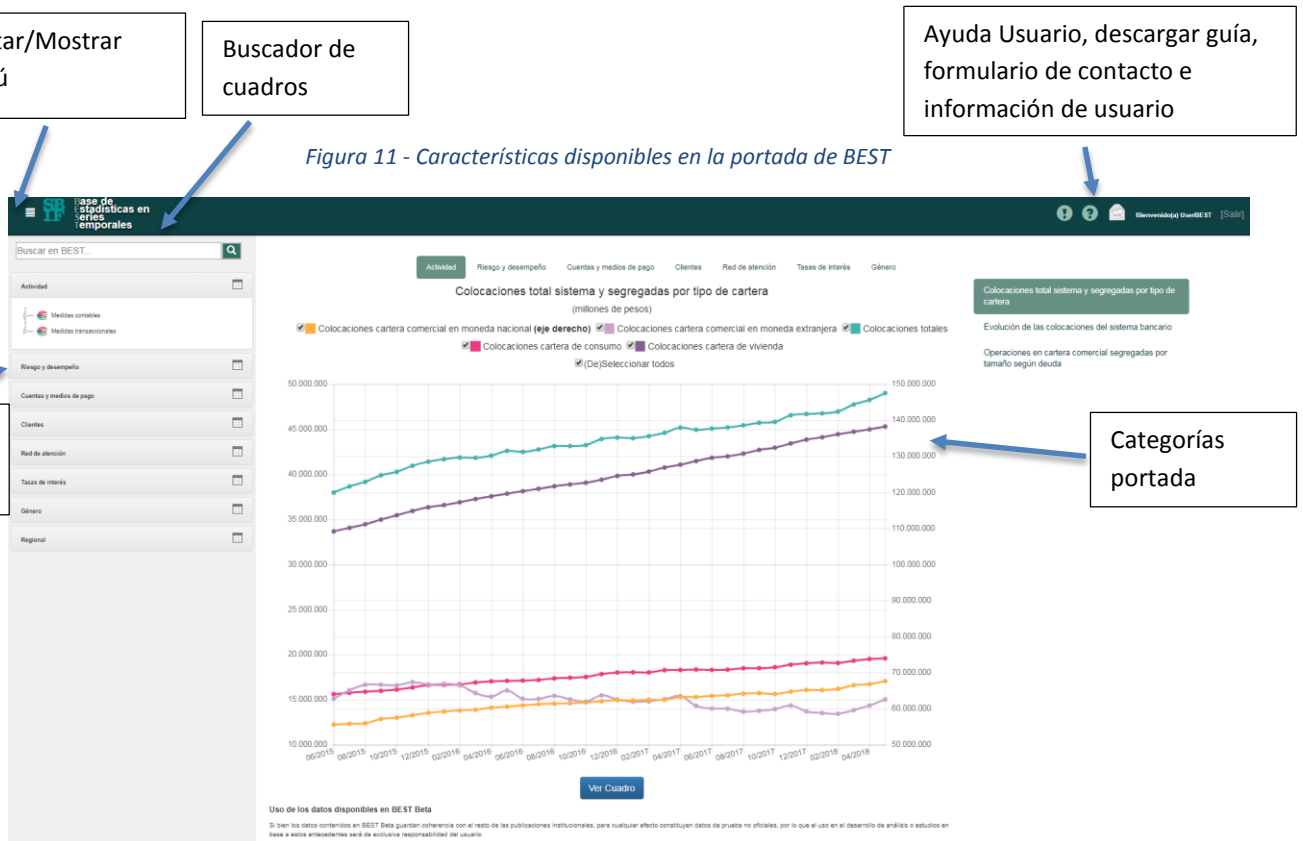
tar/Mostrar
ú

Buscador de cuadros

Ayuda Usuario, descargar guía, formulario de contacto e información de usuario

Figura 11 - Características disponibles en la portada de BEST

SB IF Base de Estadísticas en Series Temporales

Bienvenido(a) UserBEST [Salir]

Buscar en BEST...

Actividad
Medidas contables
Medidas transaccionales
Riesgo y desempeño
Cuentas y medios de pago
Clientes
Red de atención
Tasas de interés
Género
Regional

Actividad | Riesgo y desempeño | Cuentas y medios de pago | Clientes | Red de atención | Tasas de interés | Género

Colocaciones total sistema y segregadas por tipo de cartera
(millones de pesos)

Colocaciones cartera comercial en moneda nacional **(eje derecho)** Colocaciones cartera comercial en moneda extranjera Colocaciones totales Colocaciones cartera de consumo Colocaciones cartera de vivienda
(De)Seleccionar todos

50.000.000
45.000.000
40.000.000
35.000.000
30.000.000
25.000.000
20.000.000
15.000.000
10.000.000

150.000.000
140.000.000
130.000.000
120.000.000
110.000.000
100.000.000
90.000.000
80.000.000
70.000.000
60.000.000
50.000.000

06/2015 08/2015 10/2015 12/2015 02/2016 04/2016 06/2016 08/2016 10/2016 12/2016 02/2017 04/2017 06/2017 08/2017 10/2017 12/2017 02/2018 04/2018

Ver Cuadro

Colocaciones total sistema y segregadas por tipo de cartera
Evolución de las colocaciones del sistema bancario
Operaciones en cartera comercial segregadas por tamaño según deuda

Categorías portada

Uso de los datos disponibles en BEST Beta

Si bien los datos contenidos en BEST Beta guardan coherencia con el resto de las publicaciones institucionales, para cualquier efecto constituyen datos de prueba no oficiales, por lo que el uso en el desarrollo de análisis o estudios en base a estos antecedentes será de exclusiva responsabilidad del usuario.